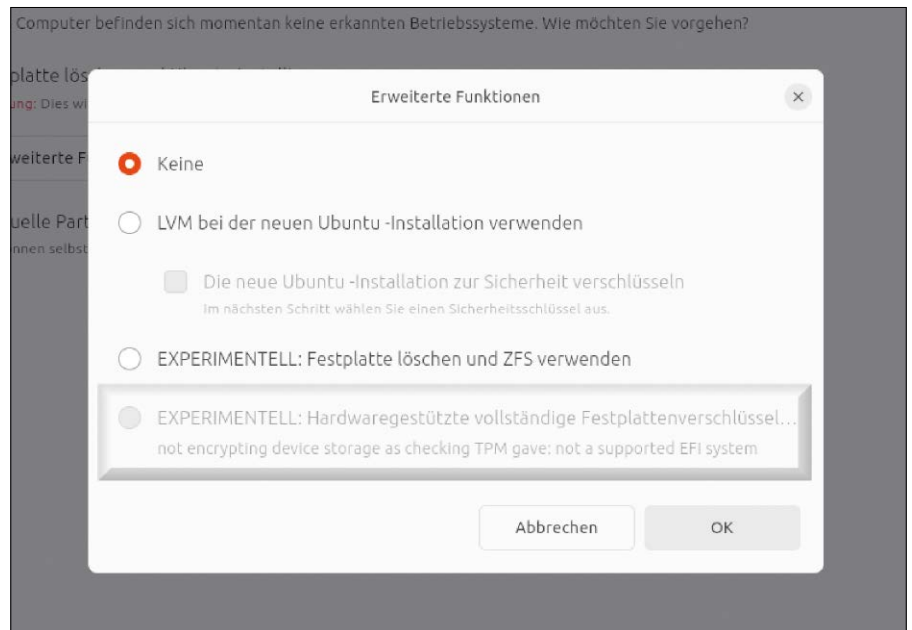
Computer befinden sich momentan keine erkannten Betriebssysteme. Wie möchten Sie vorgehen?

platte lös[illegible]

ung: Dies wi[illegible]

weiterte F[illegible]

uelle Part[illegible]

nnen selbst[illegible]

Erweiterte Funktionen

×

Keine

LVM bei der neuen Ubuntu -Installation verwenden

Die neue Ubuntu -Installation zur Sicherheit verschlüsseln

Im nächsten Schritt wählen Sie einen Sicherheitsschlüssel aus.

EXPERIMENTELL: Festplatte löschen und ZFS verwenden

EXPERIMENTELL: Hardwaregestützte vollständige Festplattenverschlüssel...

not encrypting device storage as checking TPM gave: not a supported EFI system

Abbrechen

OK